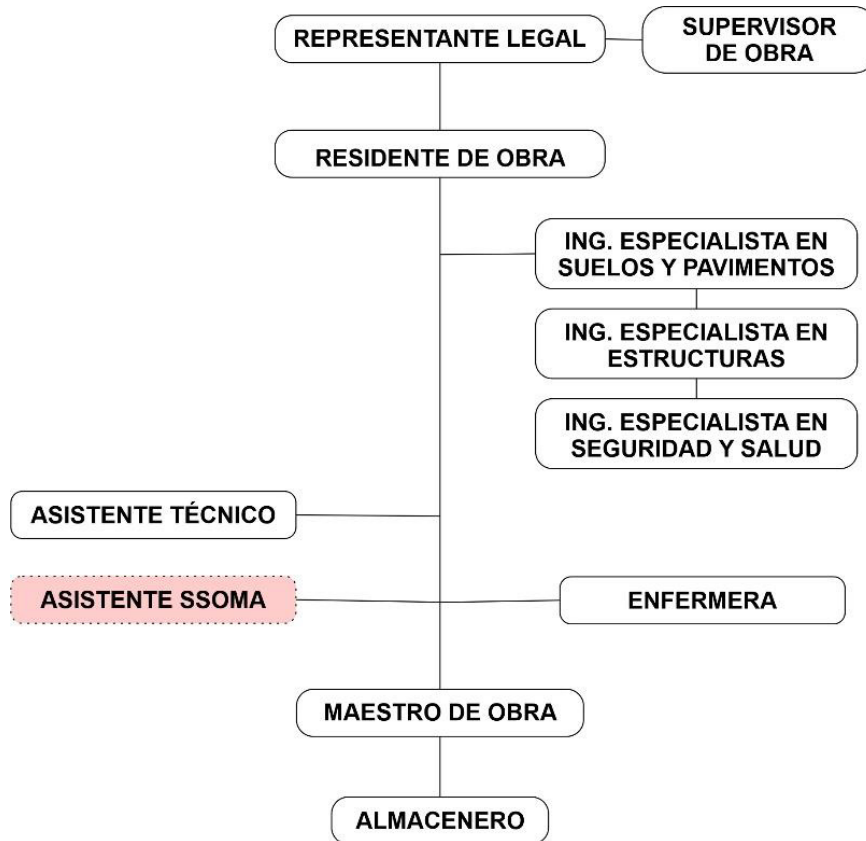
REPRESENTANTE LEGAL

SUPERVISOR DE OBRA

RESIDENTE DE OBRA

ING. ESPECIALISTA EN SUELOS Y PAVIMENTOS

ING. ESPECIALISTA EN ESTRUCTURAS

ING. ESPECIALISTA EN SEGURIDAD Y SALUD

ASISTENTE TÉCNICO

ASISTENTE SSOMA

ENFERMERA

MAESTRO DE OBRA

ALMACENERO